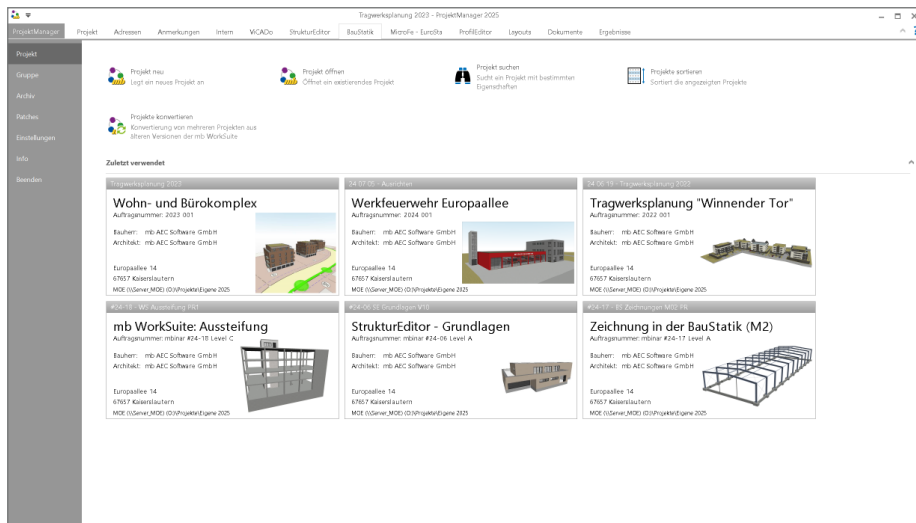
Tragwerksplanung 2023 - ProjektManager 2025

ProjektManager Projekt Adressen Anmerkungen Intern ViCADo StrukturEditor BauStatik MicroFe - EuroSta ProfilEditor Layouts Dokumente Ergebnisse

Projekt
Gruppe
Archiv
Patches
Einstellungen
Info
Beenden

Projekt neu
Legt ein neues Projekt an

Projekt öffnen
Öffnet ein existierendes Projekt

Projekt suchen
Sucht ein Projekt mit bestimmten Eigenschaften

Projekte sortieren
Sortiert die angezeigten Projekte

Projekte konvertieren
Konvertierung von mehreren Projekten aus älteren Versionen der mb WorkSuite

Zuletzt verwendet

Tragwerksplanung 2023
Wohn- und Bürokomplex
Auftragsnummer: 2023 001
Bauherr: mb AEC Software GmbH
Architekt: mb AEC Software GmbH
Europaallee 14
67657 Kaiserslautern
MOE (\\Server_MOE) (D:)\Projekte\Eigene 2025

24-07-05 - Ausschreibung
Werkfeuerwehr Europaallee
Auftragsnummer: 2024 001
Bauherr: mb AEC Software GmbH
Architekt: mb AEC Software GmbH
Europaallee 14
67657 Kaiserslautern
MOE (\\Server_MOE) (D:)\Projekte\Eigene 2025

24-06-19 - Tragwerksplanung 2022
Tragwerksplanung "Winnender Tor"
Auftragsnummer: 2022 001
Bauherr: mb AEC Software GmbH
Architekt: mb AEC Software GmbH
Europaallee 14
67657 Kaiserslautern
MOE (\\Server_MOE) (D:)\Projekte\Eigene 2025

#24-18 - WS Aussteifung PR1
mb WorkSuite: Aussteifung
Auftragsnummer: mbinar #24-18 Level C
Bauherr: mb AEC Software GmbH
Architekt: mb AEC Software GmbH
Europaallee 14
67657 Kaiserslautern
MOE (\\Server_MOE) (D:)\Projekte\Eigene 2025

#24-06 SE Grundlagen V10
StrukturEditor - Grundlagen
Auftragsnummer: mbinar #24-06 Level A
Bauherr: mb AEC Software GmbH
Architekt: mb AEC Software GmbH
Europaallee 14
67657 Kaiserslautern
MOE (\\Server_MOE) (D:)\Projekte\Eigene 2025

#24-17 - BS Zeichnungen M02 PR
Zeichnung in der BauStatik (M2)
Auftragsnummer: mbinar #24-17 Level A
Bauherr: mb AEC Software GmbH
Architekt: mb AEC Software GmbH
Europaallee 14
67657 Kaiserslautern
MOE (\\Server_MOE) (D:)\Projekte\Eigene 2025